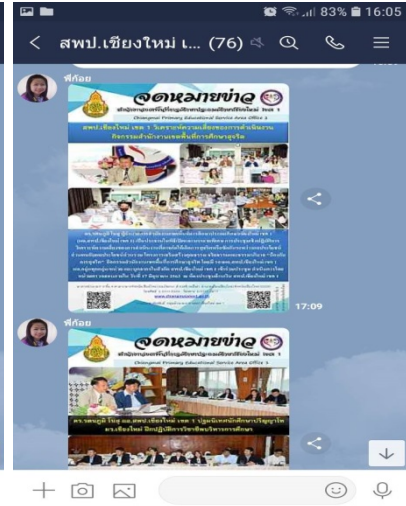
83% 16:05

< สพป.เชียงใหม่ เ... (76)

พี่ก้อย

จดหมายข่าว

สำนักงานเขตพื้นที่การศึกษาประถมศึกษาเชียงใหม่ เขต 1

Chiangmai Primary Educational Service Area Office 1

สพป.เชียงใหม่ เขต 1 วิเคราะห์ความเสี่ยงของการดำเนินงานกิจกรรมสำนักงานเขตพื้นที่การศึกษาสุจริต

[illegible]

17:09

พี่ก้อย

จดหมายข่าว

สำนักงานเขตพื้นที่การศึกษาประถมศึกษาเชียงใหม่ เขต 1

Chiangmai Primary Educational Service Area Office 1

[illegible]